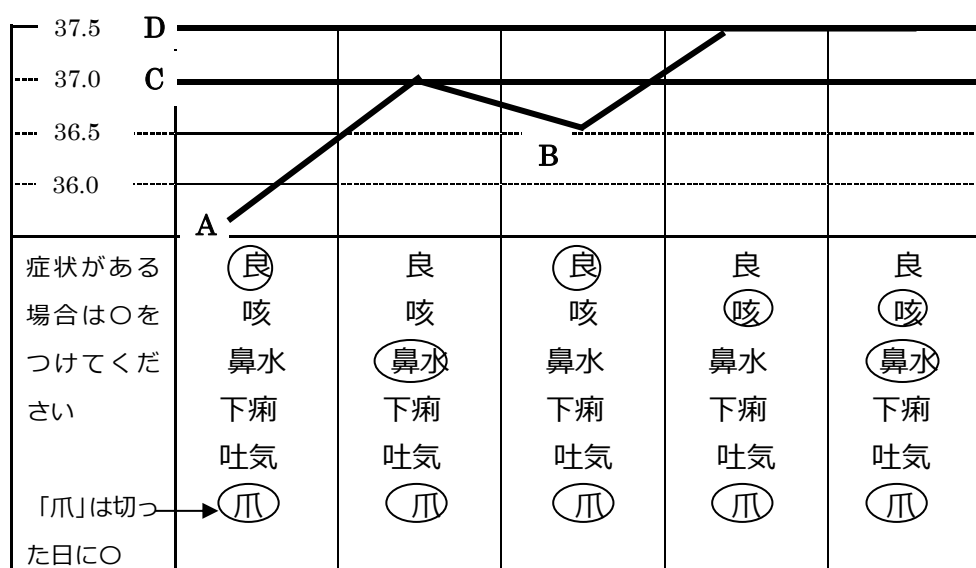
37.5 D
37.0 C
36.5
36.0
A
B

| 症状がある場合は○をつけてください | 良 咳 鼻水 下痢 吐気 爪 | 良 咳 鼻水 下痢 吐気 爪 | 良 咳 鼻水 下痢 吐気 爪 | 良 咳 鼻水 下痢 吐気 爪 | 良 咳 鼻水 下痢 吐気 爪 |
|---|---|---|---|---|---|
| 「爪」は切った日に○ | | | | | |